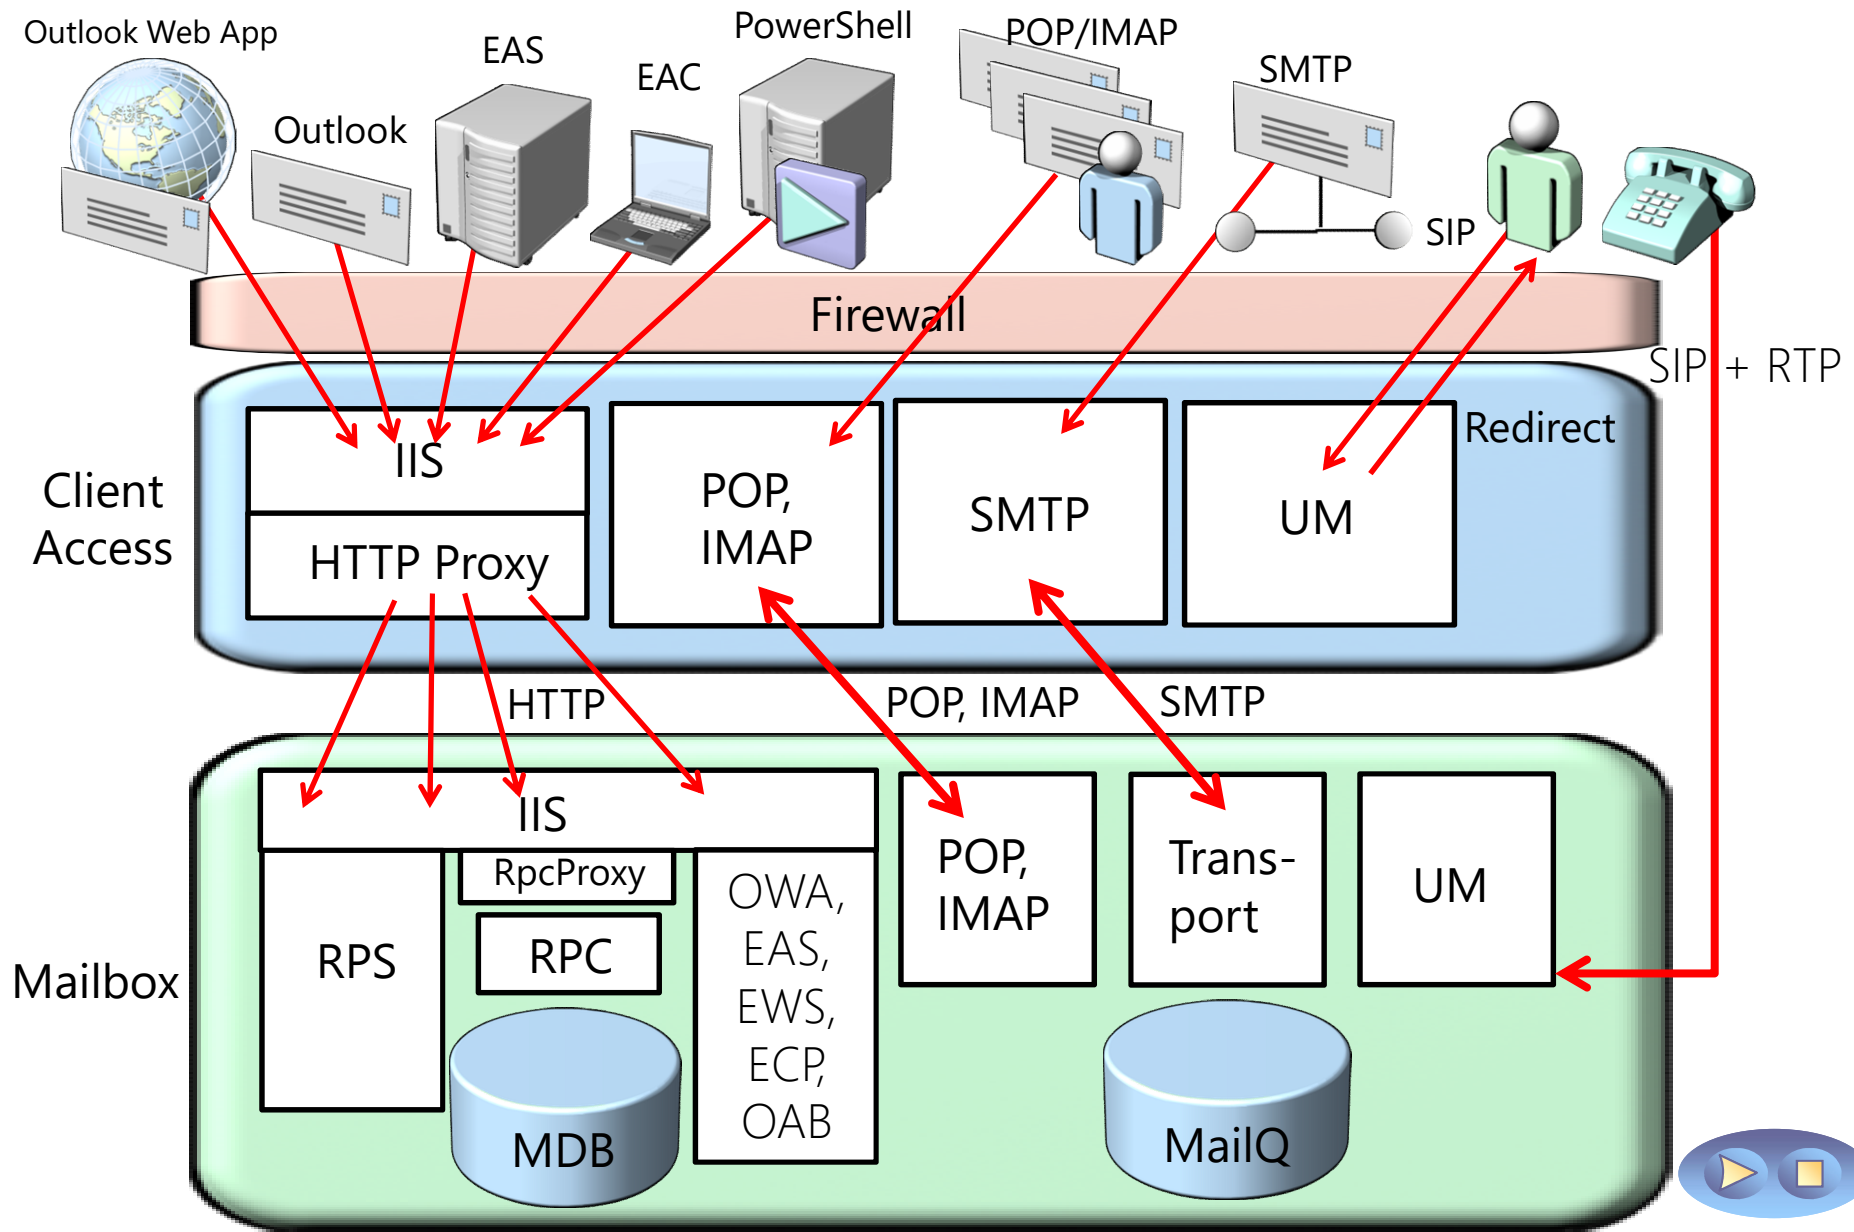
Outlook Web App
EAS
EAC
PowerShell
POP/IMAP
SMTP
Outlook
SIP
Firewall
SIP + RTP
Redirect
Client Access
IIS
HTTP Proxy
POP, IMAP
SMTP
UM
HTTP
POP, IMAP
SMTP
Mailbox
IIS
RpcProxy
RPS
RPC
OWA, EAS, EWS, ECP, OAB
MDB
POP, IMAP
Trans-port
UM
MailQ